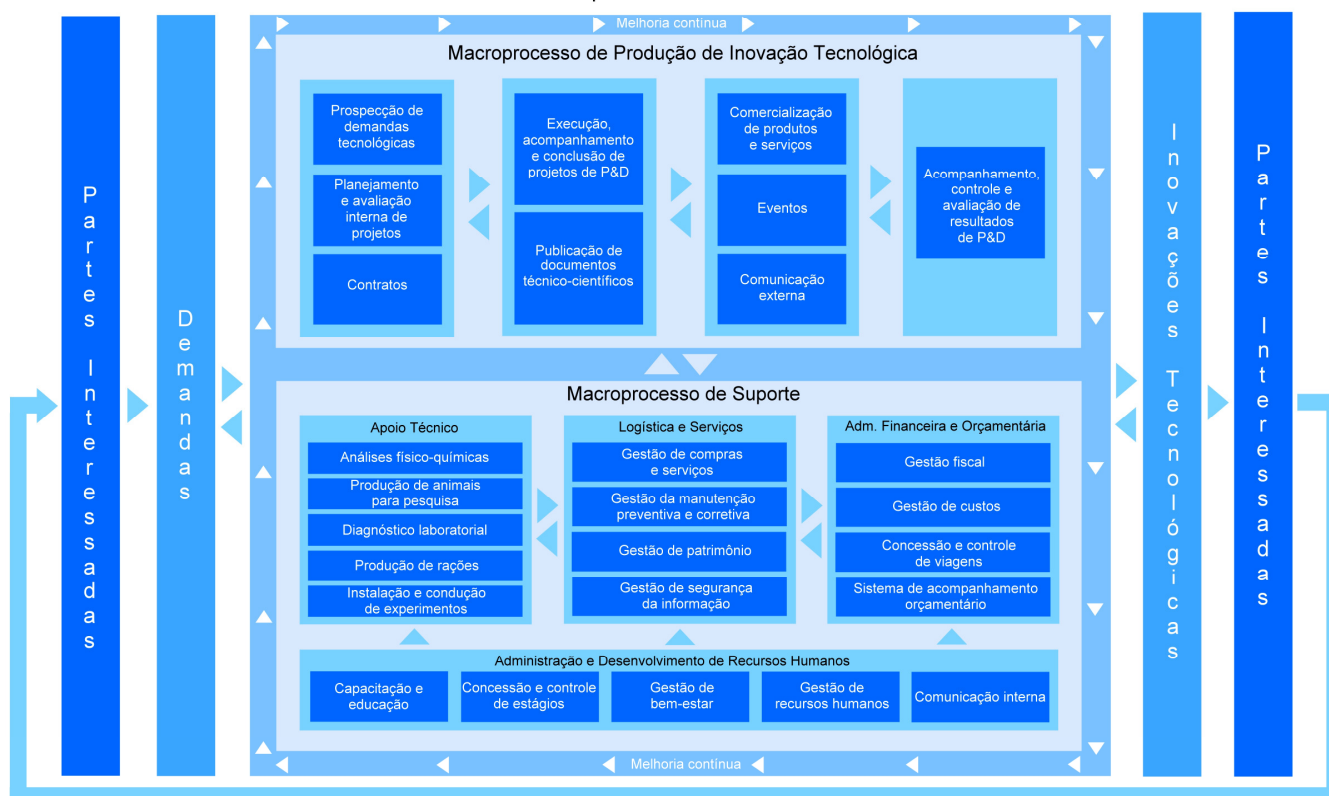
Partes Interessadas

Demandas

Melhoria contínua

Macroprocesso de Produção de Inovação Tecnológica

Prospecção de demandas tecnológicas

Planejamento e avaliação interna de projetos

Contratos

Execução, acompanhamento e conclusão de projetos de P&D

Publicação de documentos técnico-científicos

Comercialização de produtos e serviços

Eventos

Comunicação externa

Acompanhamento, controle e avaliação de resultados de P&D

Macroprocesso de Suporte

Apoio Técnico

Análises físico-químicas

Produção de animais para pesquisa

Diagnóstico laboratorial

Produção de rações

Instalação e condução de experimentos

Logística e Serviços

Gestão de compras e serviços

Gestão da manutenção preventiva e corretiva

Gestão de patrimônio

Gestão de segurança da informação

Adm. Financeira e Orçamentária

Gestão fiscal

Gestão de custos

Concessão e controle de viagens

Sistema de acompanhamento orçamentário

Administração e Desenvolvimento de Recursos Humanos

Capacitação e educação

Concessão e controle de estágios

Gestão de bem-estar

Gestão de recursos humanos

Comunicação interna

Melhoria contínua

Inovações Tecnológicas

Partes Interessadas